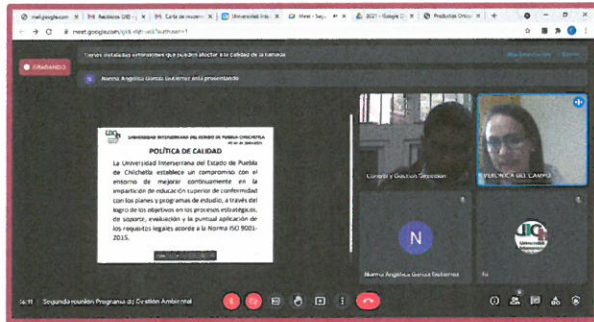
mail.google.com | Recibidos (26) | Carta de recomen | Universidad Inte | Meet - Segu | 2021 - Google D | Productos Ofici

meet.google.com/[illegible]

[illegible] instalados en el navegador que pueden afectar a la calidad de la llamada

GRABANDO

Norma Angélica García Gutiérrez está presentando

UNIVERSIDAD INTERSERRANA DEL ESTADO DE PUEBLA CHILCHOTLA

POLÍTICA DE CALIDAD

La Universidad Interserrana del Estado de Puebla de Chilchotla establece un compromiso con el entorno de mejorar continuamente en la impartición de educación superior de conformidad con los planes y programas de estudio, a través del logro de los objetivos en los procesos estratégicos, de soporte, evaluación y la puntual aplicación de los requisitos legales acorde a la Norma ISO 9001-2015.

Control y Gestión Sección

VERONICA DEL CAMPO

N

Norma Angélica García Gutiérrez

Tú

16:11 Segunda reunión Programa de Gestión Ambiental